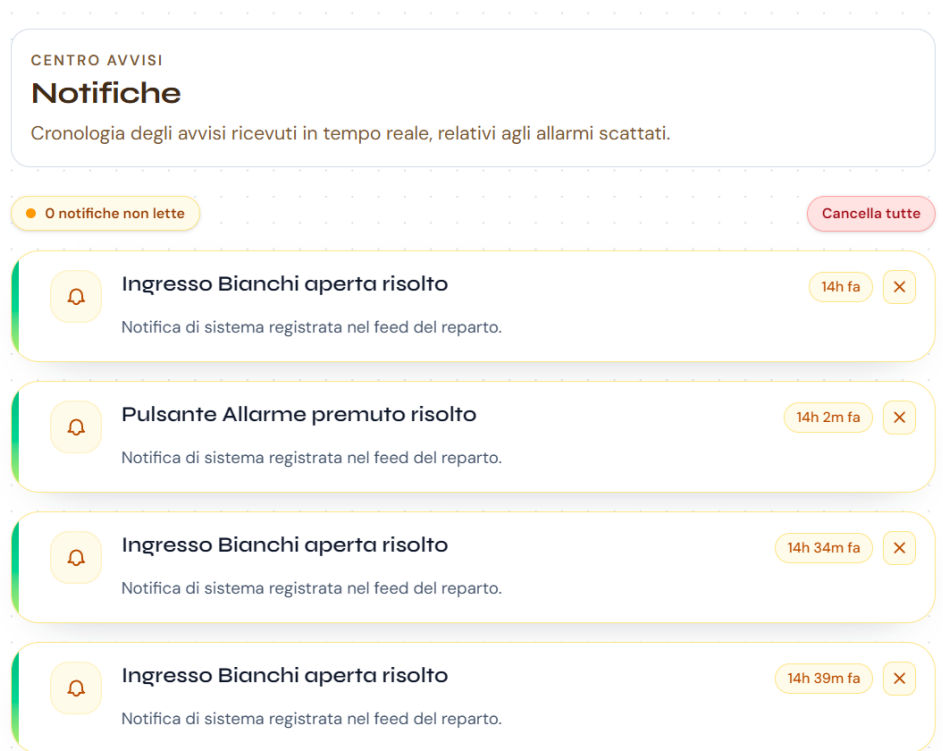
CENTRO AVVISI

Notifiche

Cronologia degli avvisi ricevuti in tempo reale, relativi agli allarmi scattati.

0 notifiche non lette

Cancella tutte

Ingresso Bianchi aperta risolto

14h fa

Notifica di sistema registrata nel feed del reparto.

Pulsante Allarme premuto risolto

14h 2m fa

Notifica di sistema registrata nel feed del reparto.

Ingresso Bianchi aperta risolto

14h 34m fa

Notifica di sistema registrata nel feed del reparto.

Ingresso Bianchi aperta risolto

14h 39m fa

Notifica di sistema registrata nel feed del reparto.